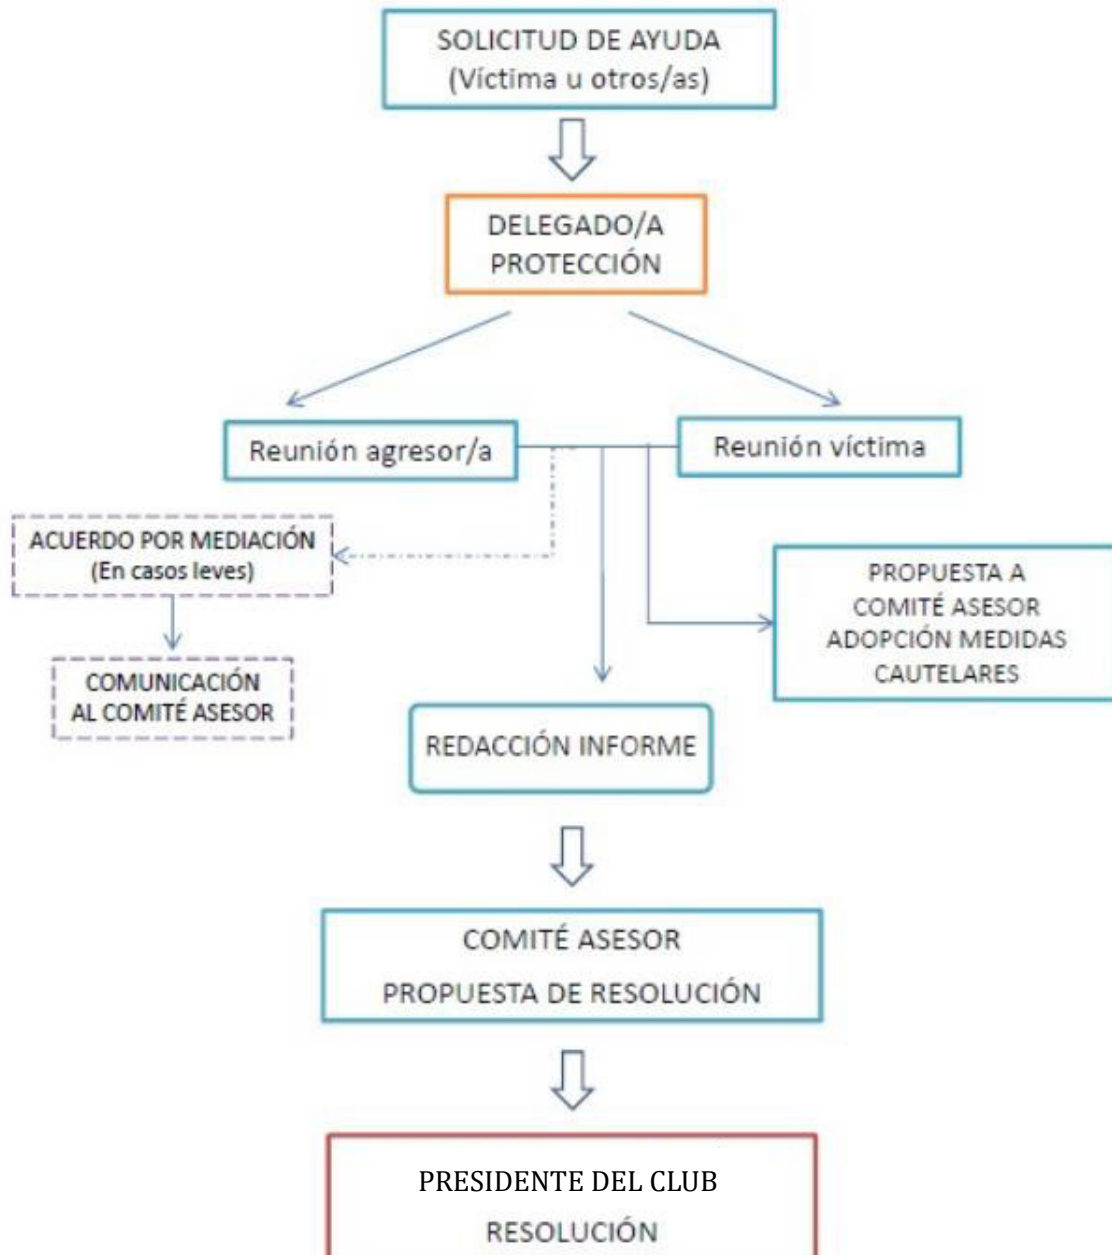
SOLICITUD DE AYUDA
(Víctima u otros/as)

DELEGADO/A
PROTECCIÓN

Reunión agresor/a

Reunión víctima

ACUERDO POR MEDIACIÓN
(En casos leves)

COMUNICACIÓN
AL COMITÉ ASESOR

PROPUESTA A
COMITÉ ASESOR
ADOPCIÓN MEDIDAS
CAUTELARES

REDACCIÓN INFORME

COMITÉ ASESOR
PROPUESTA DE RESOLUCIÓN

PRESIDENTE DEL CLUB
RESOLUCIÓN